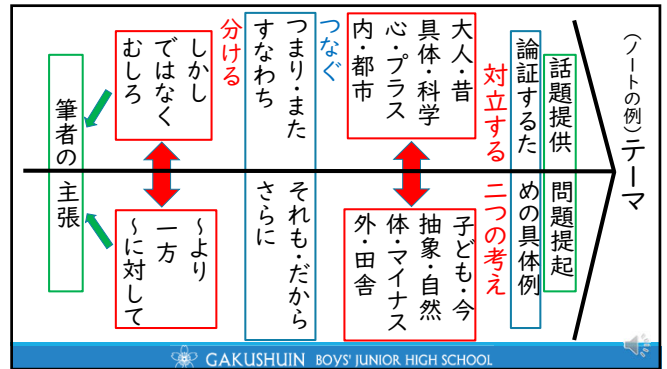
（ノートの例）テーマ

話題提供

問題提起

論証するための具体例

対立する

二つの考え

大人・昔
具体・科学
心・プラス
内・都市

子ども・今
抽象・自然
体・マイナス
外・田舎

つなぐ

つまり・また
すなわち

それも・だから
さらに

分ける

しかし
ではなく
むしろ

～より
一方
～に対して

筆者の主張

GAKUSHUIN BOYS' JUNIOR HIGH SCHOOL